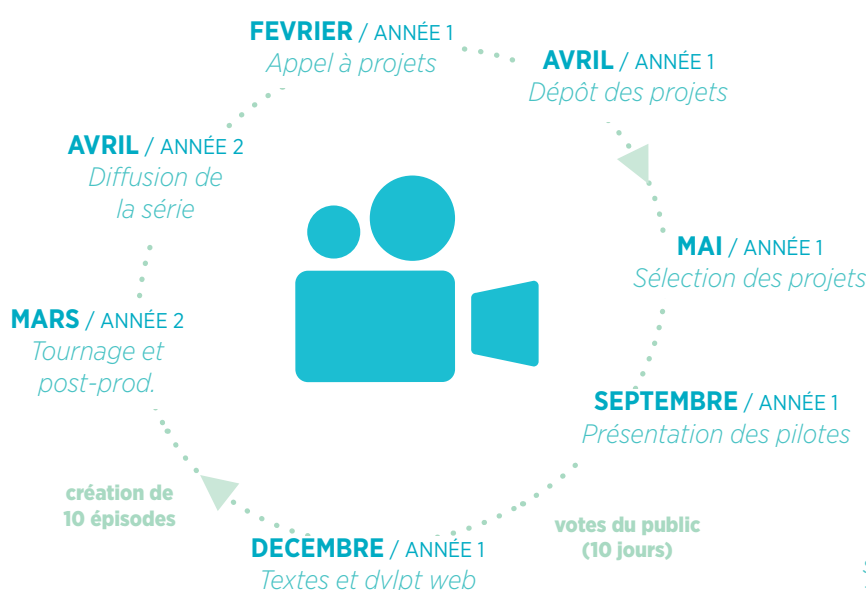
**FEVRIER** / ANNÉE 1
*Appel à projets*

**AVRIL** / ANNÉE 1
*Dépôt des projets*

**MAI** / ANNÉE 1
*Sélection des projets*

**SEPTEMBRE** / ANNÉE 1
*Présentation des pilotes*

votes du public
(10 jours)

**DECEMBRE** / ANNÉE 1
*Textes et dvlpt web*

création de
10 épisodes

**MARS** / ANNÉE 2
*Tournage et post-prod.*

**AVRIL** / ANNÉE 2
*Diffusion de la série*